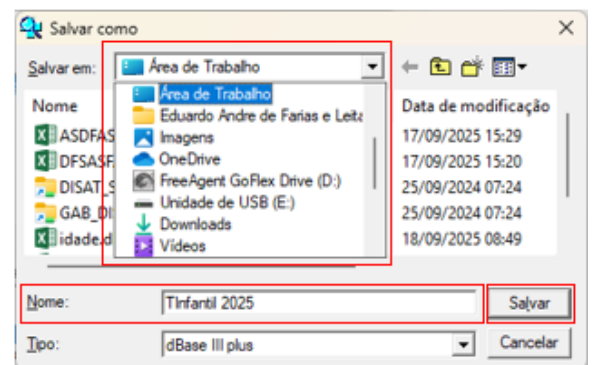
Salvar como

Salvar em: Área de Trabalho

Nome

ASDFAS

DFSASF

DISAT_S

GAB_DI

idade.d

Área de Trabalho
Eduardo Andre de Farias e Leita
Imagens
OneDrive
FreeAgent GoFlex Drive (D:)
Unidade de USB (E:)
Downloads
Vídeos

Data de modificação
17/09/2025 15:29
17/09/2025 15:20
25/09/2024 07:24
25/09/2024 07:24
18/09/2025 08:49

Nome: TInfantil 2025

Salvar

Tipo: dBase III plus

Cancelar